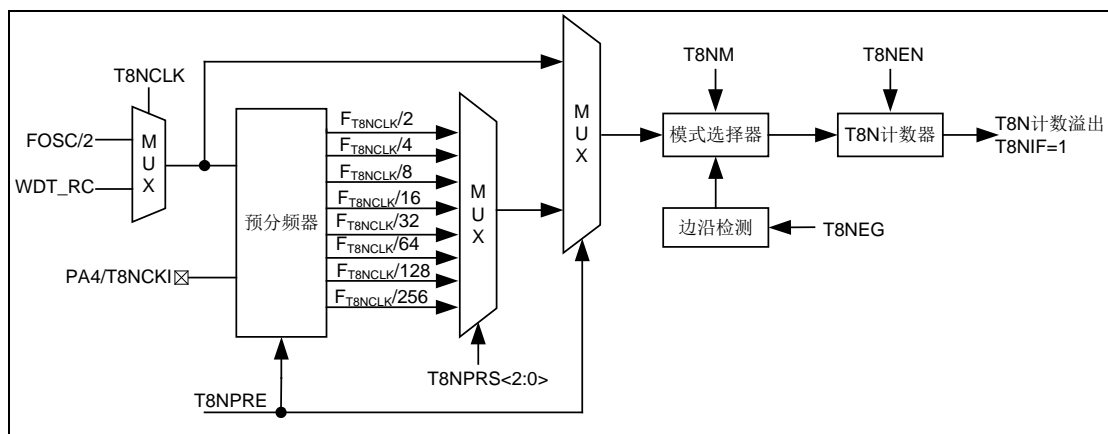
T8NCLK

FOSC/2

WDT_RC

M
U
X

预分频器

PA4/T8NCKI

$F_{T8NCLK}/2$

$F_{T8NCLK}/4$

$F_{T8NCLK}/8$

$F_{T8NCLK}/16$

$F_{T8NCLK}/32$

$F_{T8NCLK}/64$

$F_{T8NCLK}/128$

$F_{T8NCLK}/256$

M
U
X

T8NPRS<2:0>

M
U
X

T8NPRE

T8NM

模式选择器

边沿检测

T8NEG

T8NEN

T8N计数器

T8N计数溢出
T8NIF=1